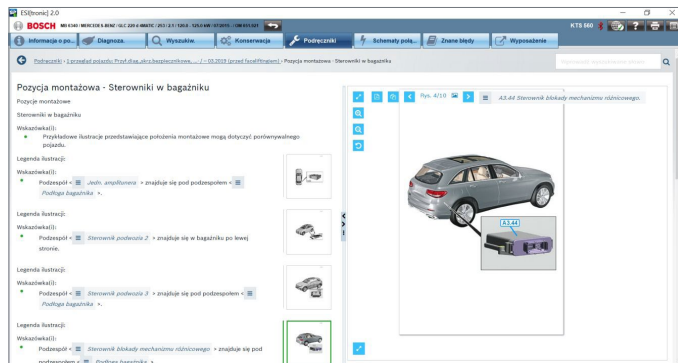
ESI[tronic] 2.0

BOSCH MB 4340 / MERCEDES-BENZ / GLC 220 d 4MATIC / 253 / 2.1 / 120.0 - 125.0 kW / 07.2015 - / 000 651.921

KTS 560

Informacja o po... Diagnoza. Wyszukiw. Konserwacja Podręczniki Schematy połą... Znane błędy Wyposażenie

Podręczniki > 1 przegląd pojazdu; Przyłącza, okrz.bezpiecznikowe,... ,/... - 03.2019 (przed faceliftingiem) > Pozycja montażowa - Sterowniki w bagażniku

Wyszukiwanie tekstów w otwartym oknie

Pozycja montażowa - Sterowniki w bagażniku

Pozycje montażowe

Sterowniki w bagażniku

Wskazówka(i):

Przykładowe ilustracje przedstawiające położenia montażowe mogą dotyczyć poniwnywalnego pojazdu.

Legenda ilustracji:

Wskazówka(i):

Podzespół < Jedn. amplitunera > znajduje się pod podzespołem < Podłoga bagażnika >.

Legenda ilustracji:

Wskazówka(i):

Podzespół < Sterownik podeszcia 2 > znajduje się w bagażniku po lewej stronie.

Legenda ilustracji:

Wskazówka(i):

Podzespół < Sterownik podeszcia 3 > znajduje się pod podzespołem < Podłoga bagażnika >.

Legenda ilustracji:

Wskazówka(i):

Podzespół < Sterownik blokady mechanizmu różnicowego > znajduje się pod podzespołem < Podłoga bagażnika >.

Rys. 4/10

A3.44 Sterownik blokady mechanizmu różnicowego.

A3.44